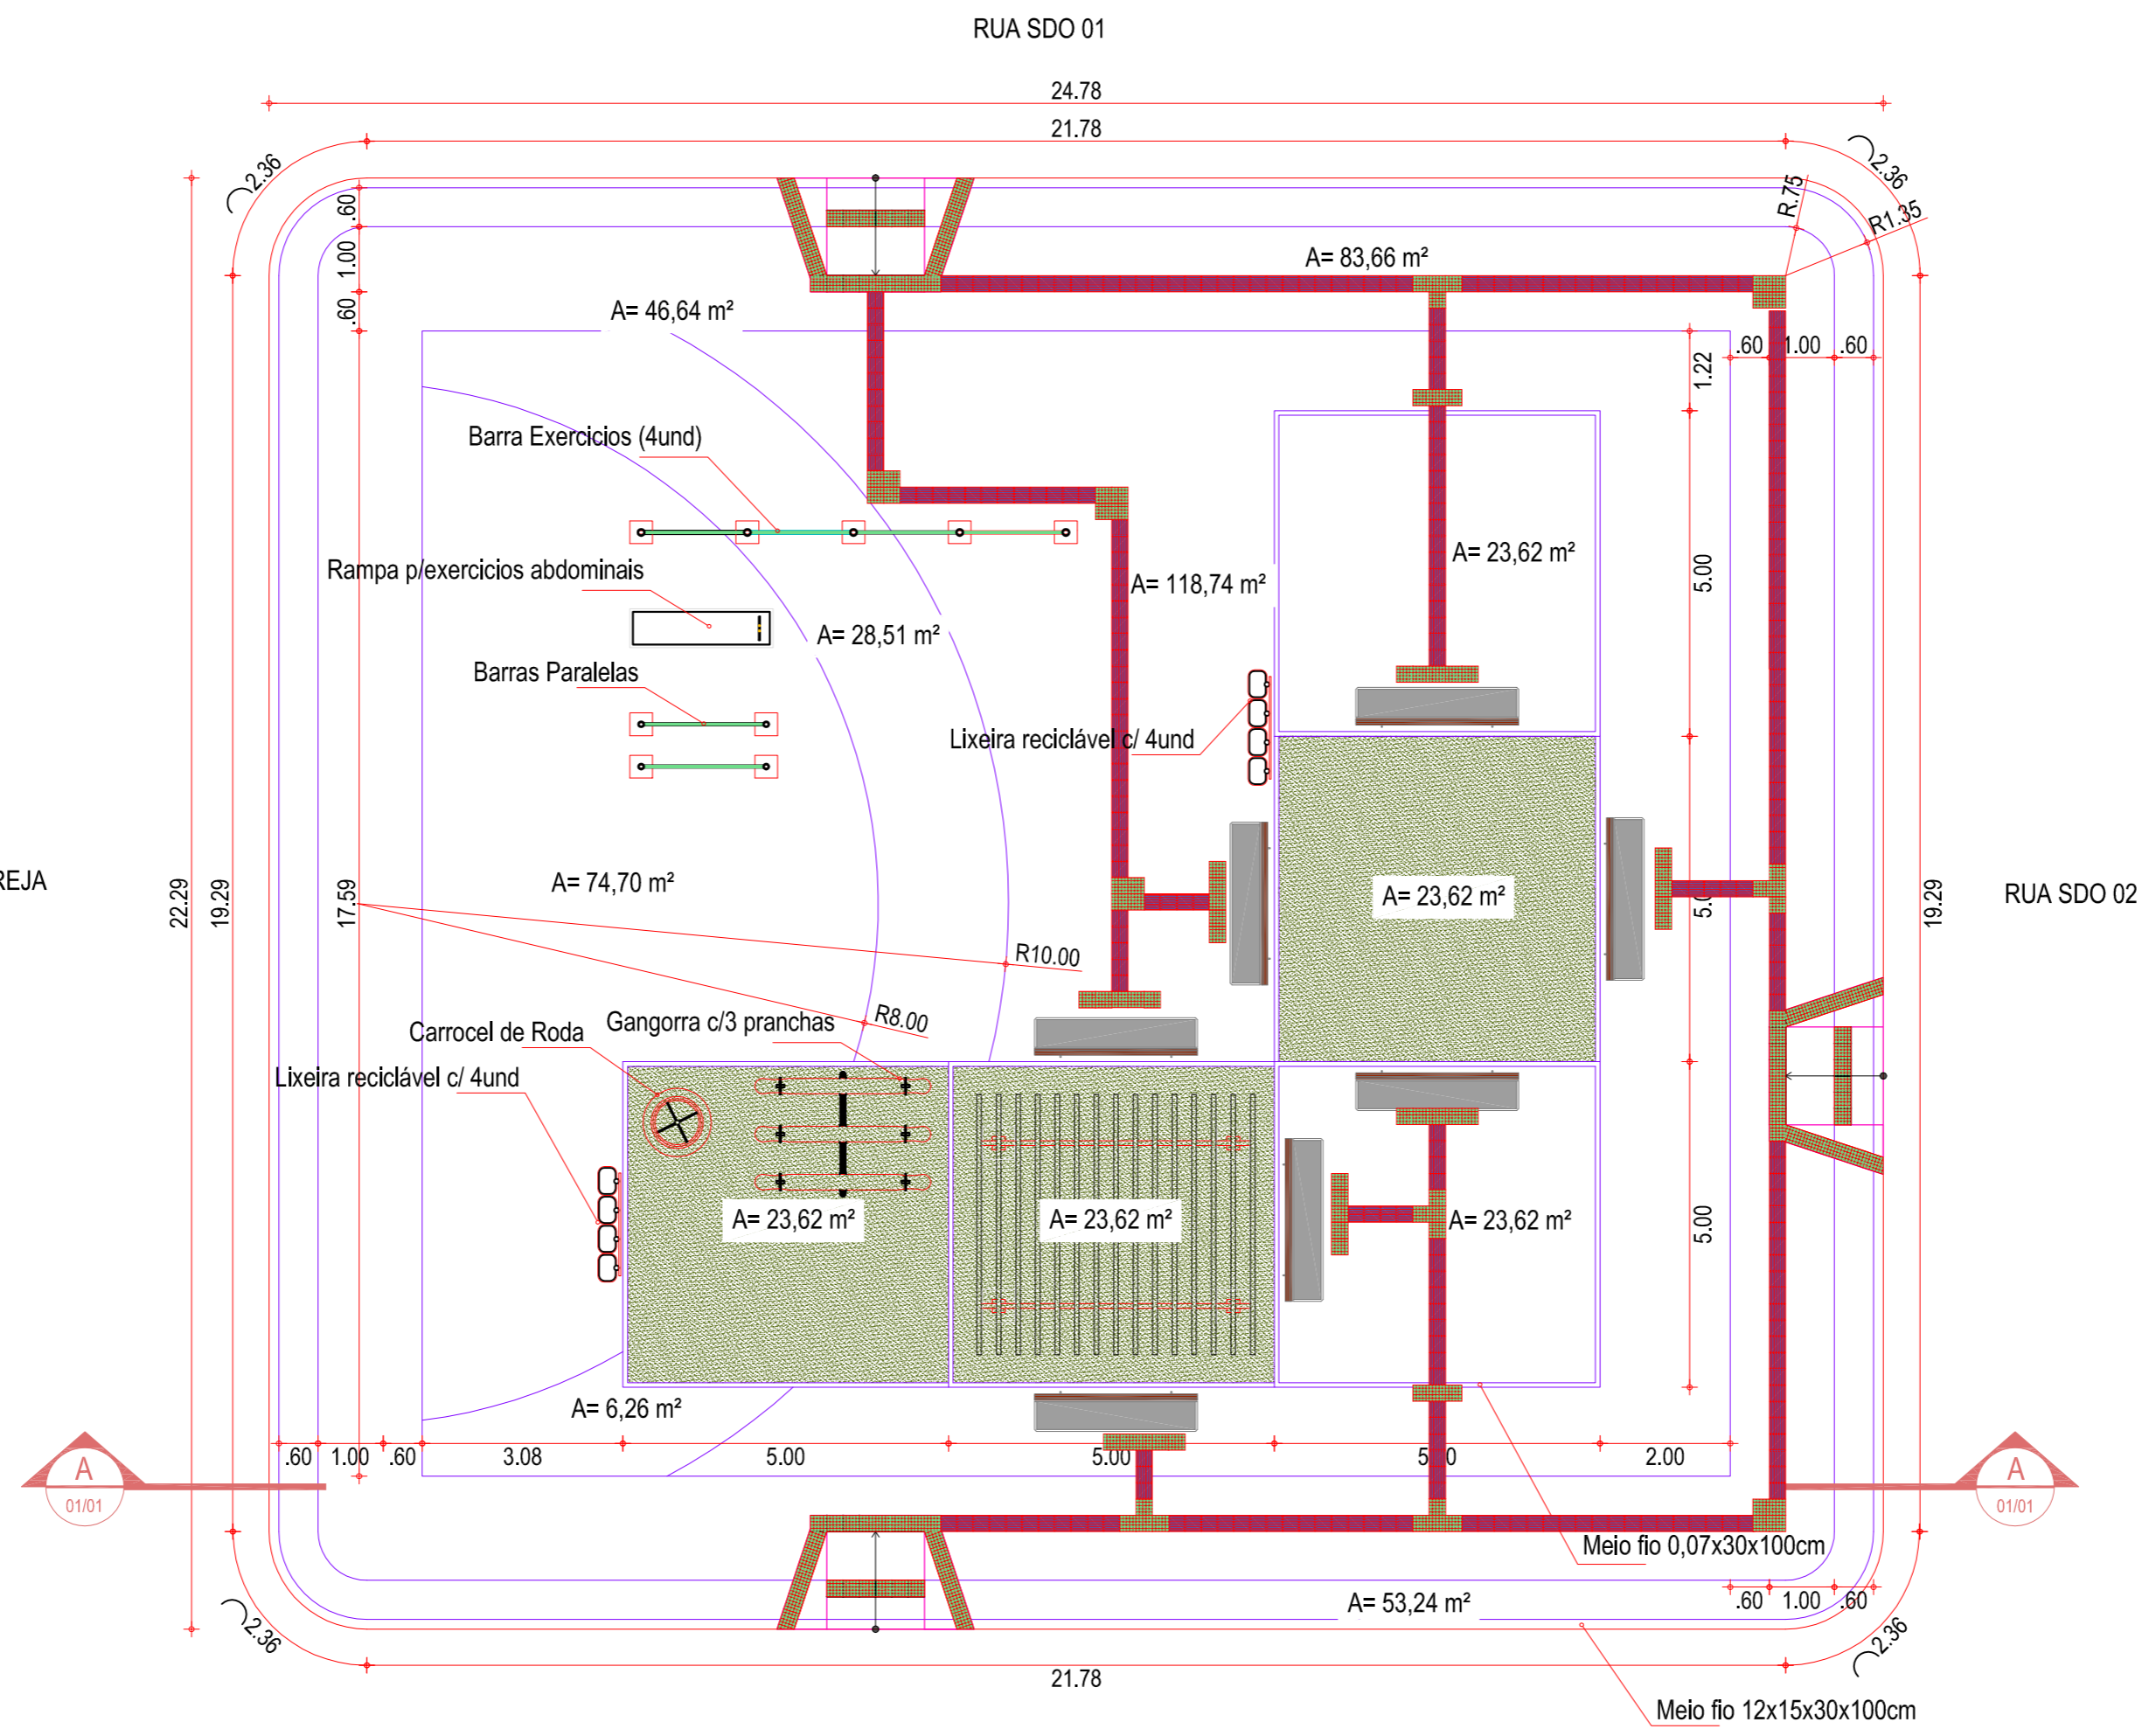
RUA SDO 01

24.78

21.78

2.36

2.36

R.75

R1.35

.60

1.00

.60

A= 83,66 m²

A= 46,64 m²

.60 1.00 .60

1.22

Barra Exercicios (4und)

A= 23,62 m²

A= 118,74 m²

5.00

Rampa p/exercicios abdominais

A= 28,51 m²

Barras Paralelas

Lixeira reciclável c/ 4und

REJA

22.29

19.29

17.59

A= 74,70 m²

A= 23,62 m²

5.0

19.29

RUA SDO 02

R10.00

R8.00

Carrocel de Roda

Gangorra c/3 pranchas

Lixeira reciclável c/ 4und

A= 23,62 m²

A= 23,62 m²

A= 23,62 m²

5.00

A= 6,26 m²

A

01/01

.60 1.00 .60 3.08 5.00 5.00 5.00 2.00

A

01/01

Meio fio 0,07x30x100cm

.60 1.00 .60

A= 53,24 m²

2.36

2.36

21.78

Meio fio 12x15x30x100cm